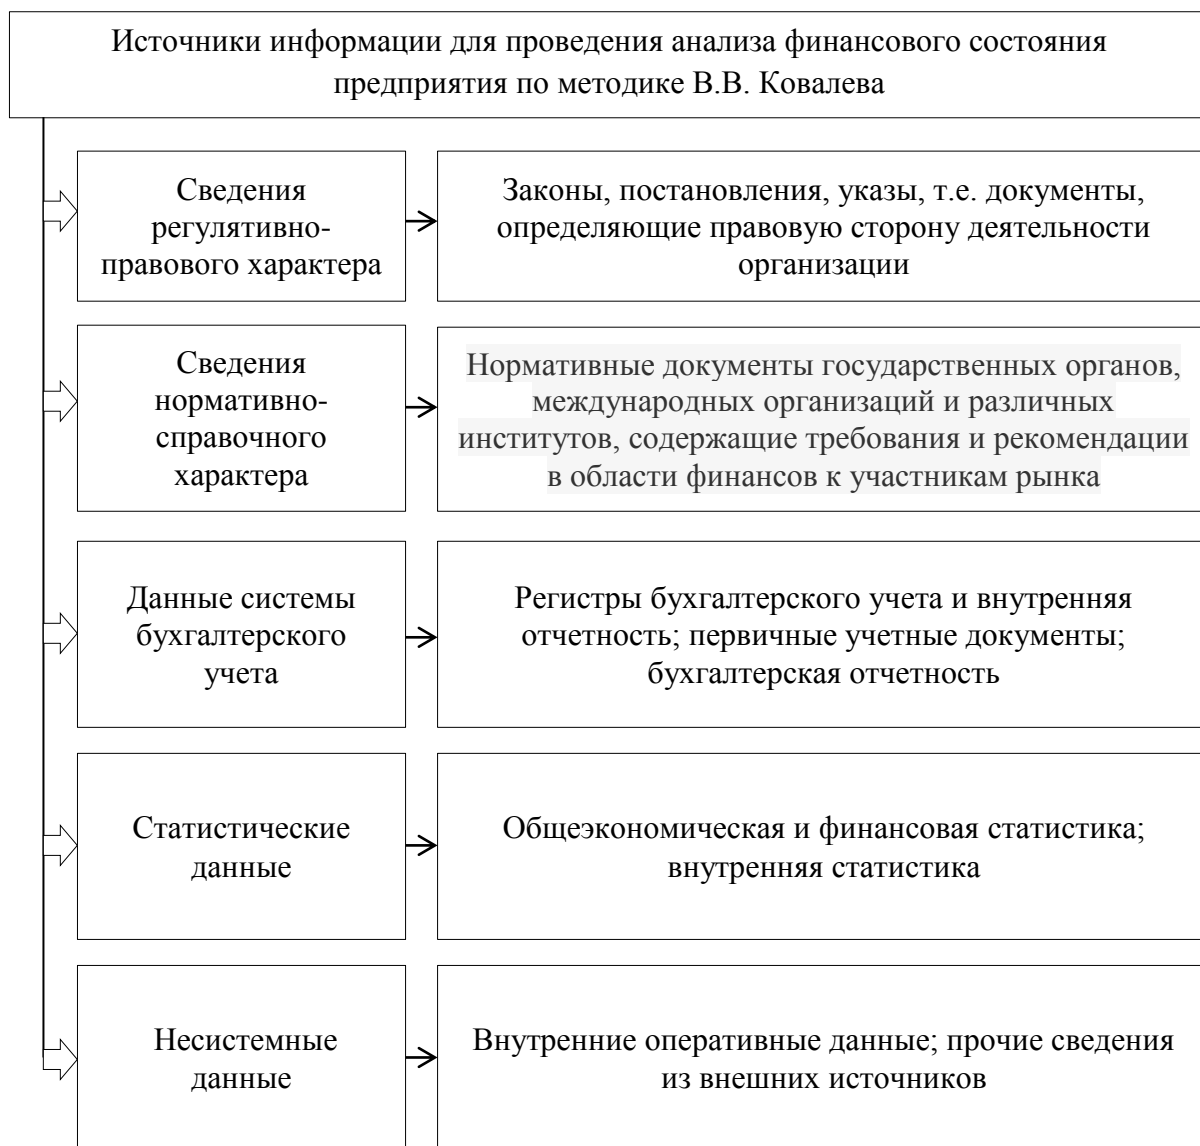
Источники информации для проведения анализа финансового состояния предприятия по методике В.В. Ковалева

Сведения регулятивно-правового характера

Законы, постановления, указы, т.е. документы, определяющие правовую сторону деятельности организации

Сведения нормативно-справочного характера

Нормативные документы государственных органов, международных организаций и различных институтов, содержащие требования и рекомендации в области финансов к участникам рынка

Данные системы бухгалтерского учета

Регистры бухгалтерского учета и внутренняя отчетность; первичные учетные документы; бухгалтерская отчетность

Статистические данные

Общеэкономическая и финансовая статистика; внутренняя статистика

Несистемные данные

Внутренние оперативные данные; прочие сведения из внешних источников